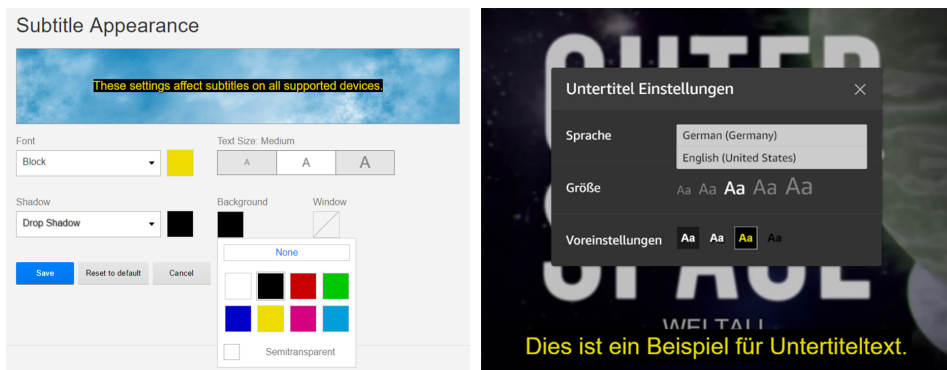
Subtitle Appearance

These settings affect subtitles on all supported devices.

Font
Block

Text Size: Medium
A A A

Shadow
Drop Shadow

Background

Window

None

Semitransparent

Save
Reset to default
Cancel

Untertitel Einstellungen

Sprache
German (Germany)
English (United States)

Größe
Aa Aa Aa Aa Aa

Voreinstellungen
Aa Aa Aa Aa

WELTALL

Dies ist ein Beispiel für Untertiteltext.